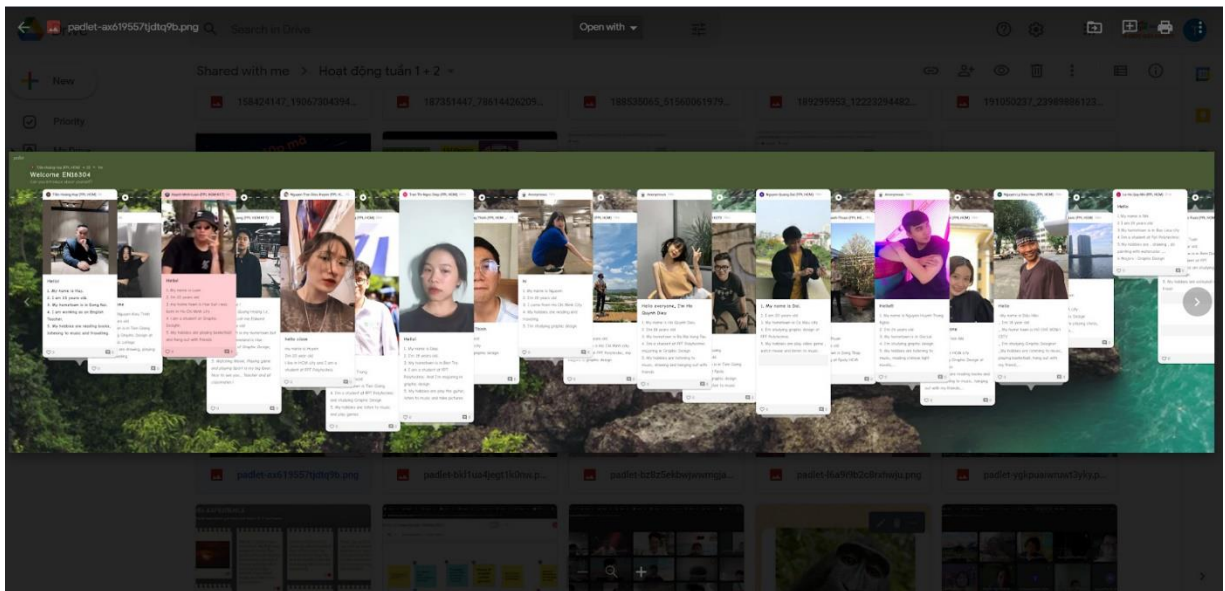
padlet-ax619557tjdtq9b.png

Search in Drive

Open with

New

Priority

Shared with me > Hoạt động tuần 1 + 2

158424147_19067304394...

187351447_78614426209...

188535065_51560061979...

189299953_12223394482...

191050237_23989886123...

Welcome EN6304

Hello!

Hello

Hello cô

Hello!

Hello everyone, I'm Hà Quỳnh Dao

1. My name is Đức.

Hello!!

Hello

Hello

padlet-ax619557tjdtq9b.png

padlet-bi11ua4jegt1k0nu.p...

padlet-bz8z5ek0wjwomgja...

padlet-lisa9l9b2c8ruhoju.png

padlet-ygkpuaanmxt3ylky.p...